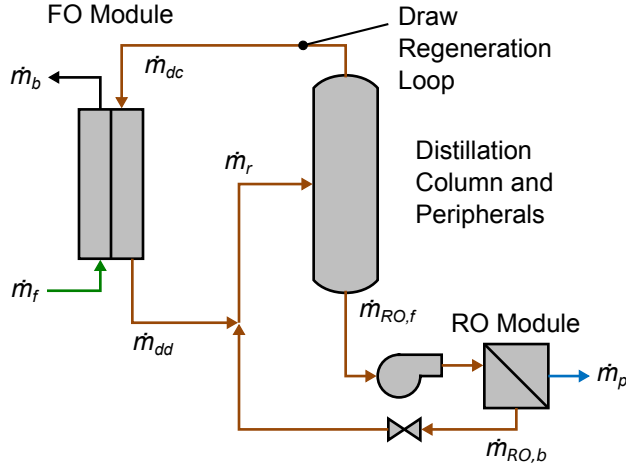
FO Module

Draw Regeneration Loop

$\dot{m}_{dc}$

$\dot{m}_b$

$\dot{m}_r$

Distillation Column and Peripherals

$\dot{m}_f$

$\dot{m}_{RO,f}$

RO Module

$\dot{m}_{dd}$

$\dot{m}_p$

$\dot{m}_{RO,b}$